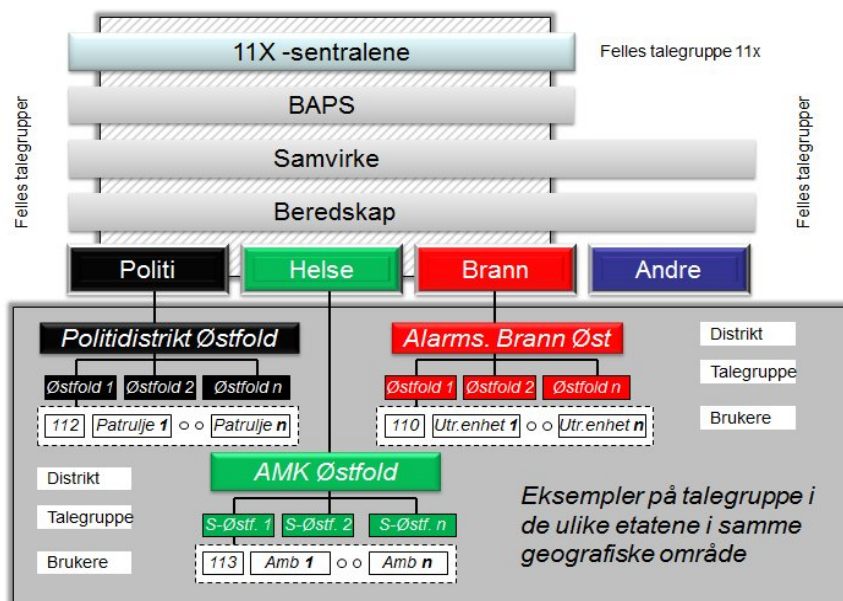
11X -sentralene

Felles talegruppe 11x

BAPS

Samvirke

Beredskap

Felles talegrupper

Felles talegrupper

Politi

Helse

Brann

Andre

Politidistrikt Østfold

Østfold 1 Østfold 2 Østfold n

112 Patrulje **1** ○ ○ Patrulje **n**

Alarms. Brann Øst

Østfold 1 Østfold 2 Østfold n

110 Utr.enhet **1** ○ ○ Utr.enhet **n**

Distrikt

Talegruppe

Brukere

AMK Østfold

S-Østf. 1 S-Østf. 2 S-Østf. n

113 Amb **1** ○ ○ Amb **n**

Distrikt

Talegruppe

Brukere

Eksempler på talegruppe i de ulike etatene i samme geografiske område